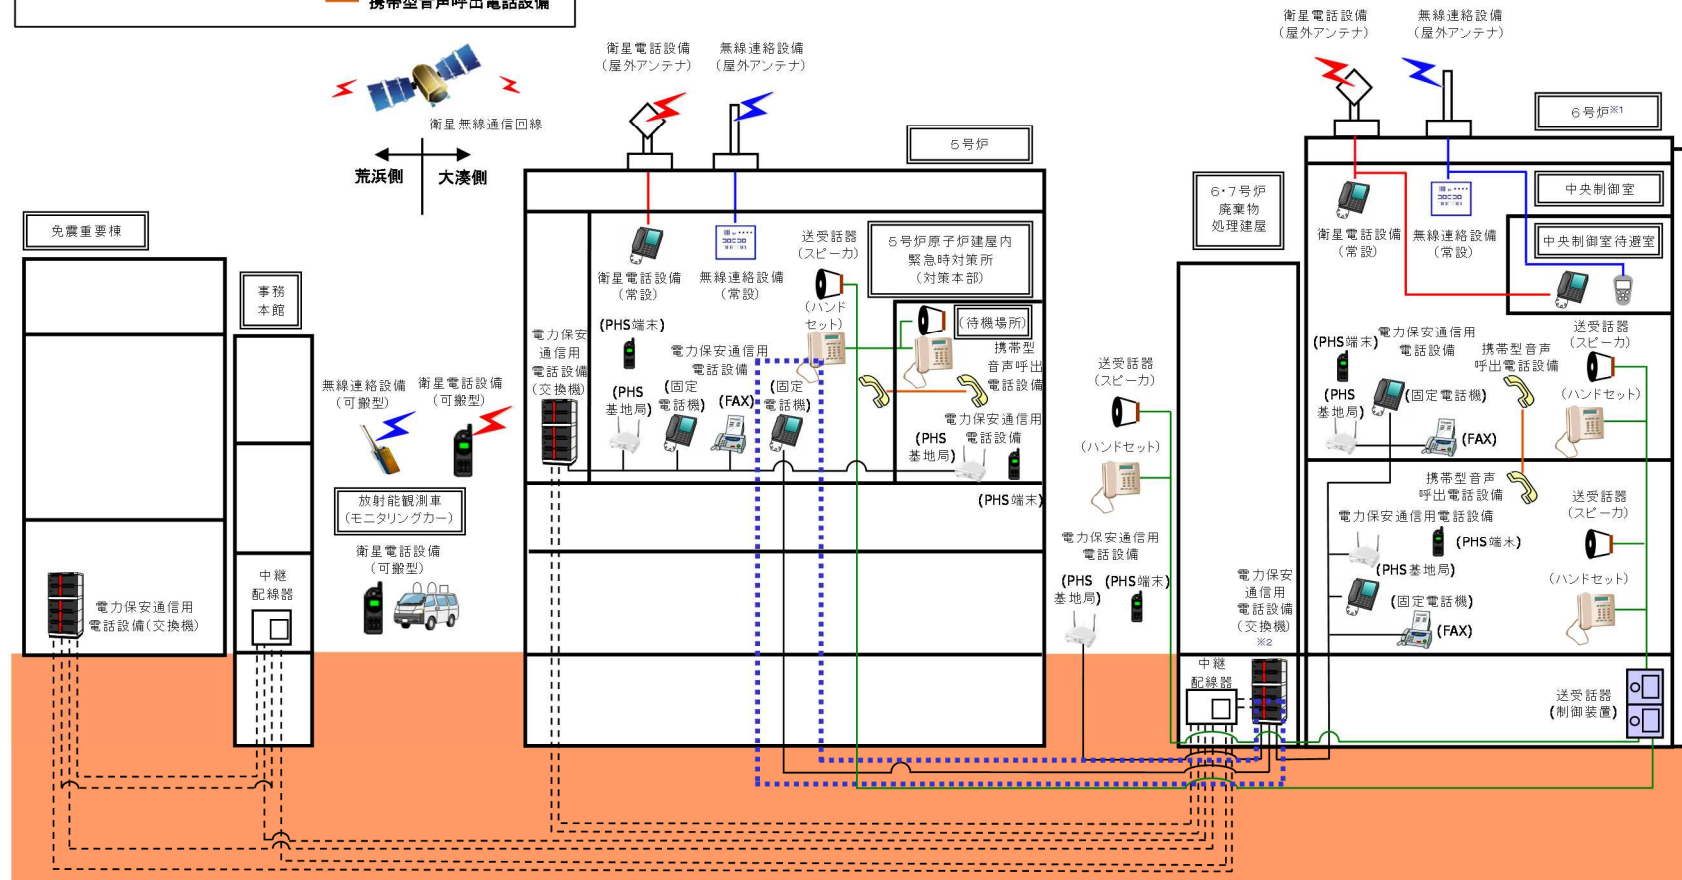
携帯型音声呼出電話設備

衛星無線通信回線

荒浜側　大湊側

免震重要棟

電力保安通信用電話設備(交換機)

事務本館

中継配線器

無線連絡設備(可搬型)　衛星電話設備(可搬型)

放射能観測車(モニタリングカー)

衛星電話設備(可搬型)

衛星電話設備(屋外アンテナ)　無線連絡設備(屋外アンテナ)

5号炉

衛星電話設備(常設)　無線連絡設備(常設)

送受話器(スピーカ)

(ハンドセット)

5号炉原子炉建屋内緊急時対策所(対策本部)

(待機場所)

電力保安通信用電話設備(交換機)

(PHS端末)

電力保安通信用電話設備

(PHS基地局)　(固定電話機)　(FAX)　(固定電話機)

携帯型音声呼出電話設備

電力保安通信用電話設備

(PHS基地局)

(PHS端末)

送受話器(スピーカ)

(ハンドセット)

電力保安通信用電話設備

(PHS基地局)　(PHS端末)

6･7号炉廃棄物処理建屋

電力保安通信用電話設備(交換機)※2

中継配線器

衛星電話設備(屋外アンテナ)　無線連絡設備(屋外アンテナ)

6号炉※1

中央制御室

中央制御室待避室

衛星電話設備(常設)　無線連絡設備(常設)

(PHS端末)　電力保安通信用電話設備

携帯型音声呼出電話設備

送受話器(スピーカ)

(PHS基地局)　(固定電話機)

(ハンドセット)

(FAX)

携帯型音声呼出電話設備

電力保安通信用電話設備

(PHS端末)

(PHS基地局)

(固定電話機)

(FAX)

送受話器(スピーカ)

(ハンドセット)

送受話器(制御装置)